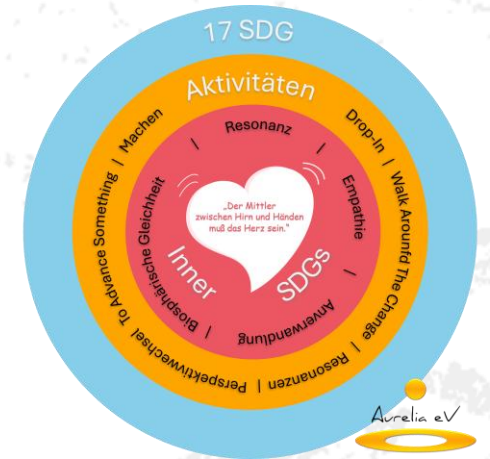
17 SDG

Aktivitäten

Drop-In | Walk Around The Change | Resonanzen | Perspektivwechsel To Advance Something | Machen

Resonanz | Empathie | Anverwandlung | Biosphärische Gleichheit |

„Der Mittler zwischen Hirn und Händen muß das Herz sein."

Inner SDGs

Aurelia eV